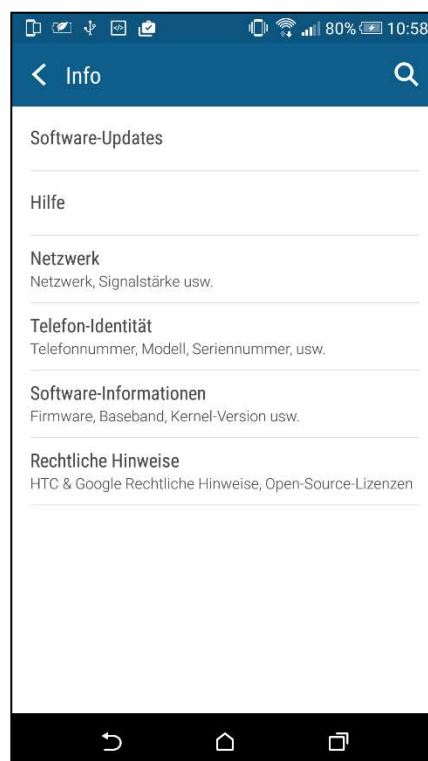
80% 10:58

Info

Software-Updates

Hilfe

Netzwerk
Netzwerk, Signalstärke usw.

Telefon-Identität
Telefonnummer, Modell, Seriennummer, usw.

Software-Informationen
Firmware, Baseband, Kernel-Version usw.

Rechtliche Hinweise
HTC & Google Rechtliche Hinweise, Open-Source-Lizenzen